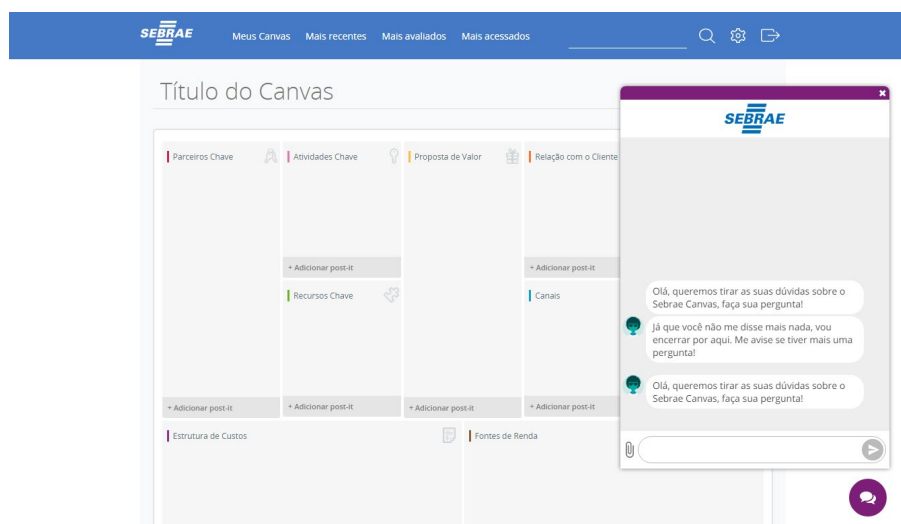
SEBRAE Meus Canvas Mais recentes Mais avaliados Mais acessados

Título do Canvas

Parceiros Chave

+ Adicionar post-it

Atividades Chave

+ Adicionar post-it

Recursos Chave

+ Adicionar post-it

Proposta de Valor

+ Adicionar post-it

Relação com o Cliente

+ Adicionar post-it

Canais

+ Adicionar post-it

Estrutura de Custos

Fontes de Renda

SEBRAE

Olá, queremos tirar as suas dúvidas sobre o Sebrae Canvas, faça sua pergunta!

Já que você não me disse mais nada, vou encerrar por aqui. Me avise se tiver mais uma pergunta!

Olá, queremos tirar as suas dúvidas sobre o Sebrae Canvas, faça sua pergunta!